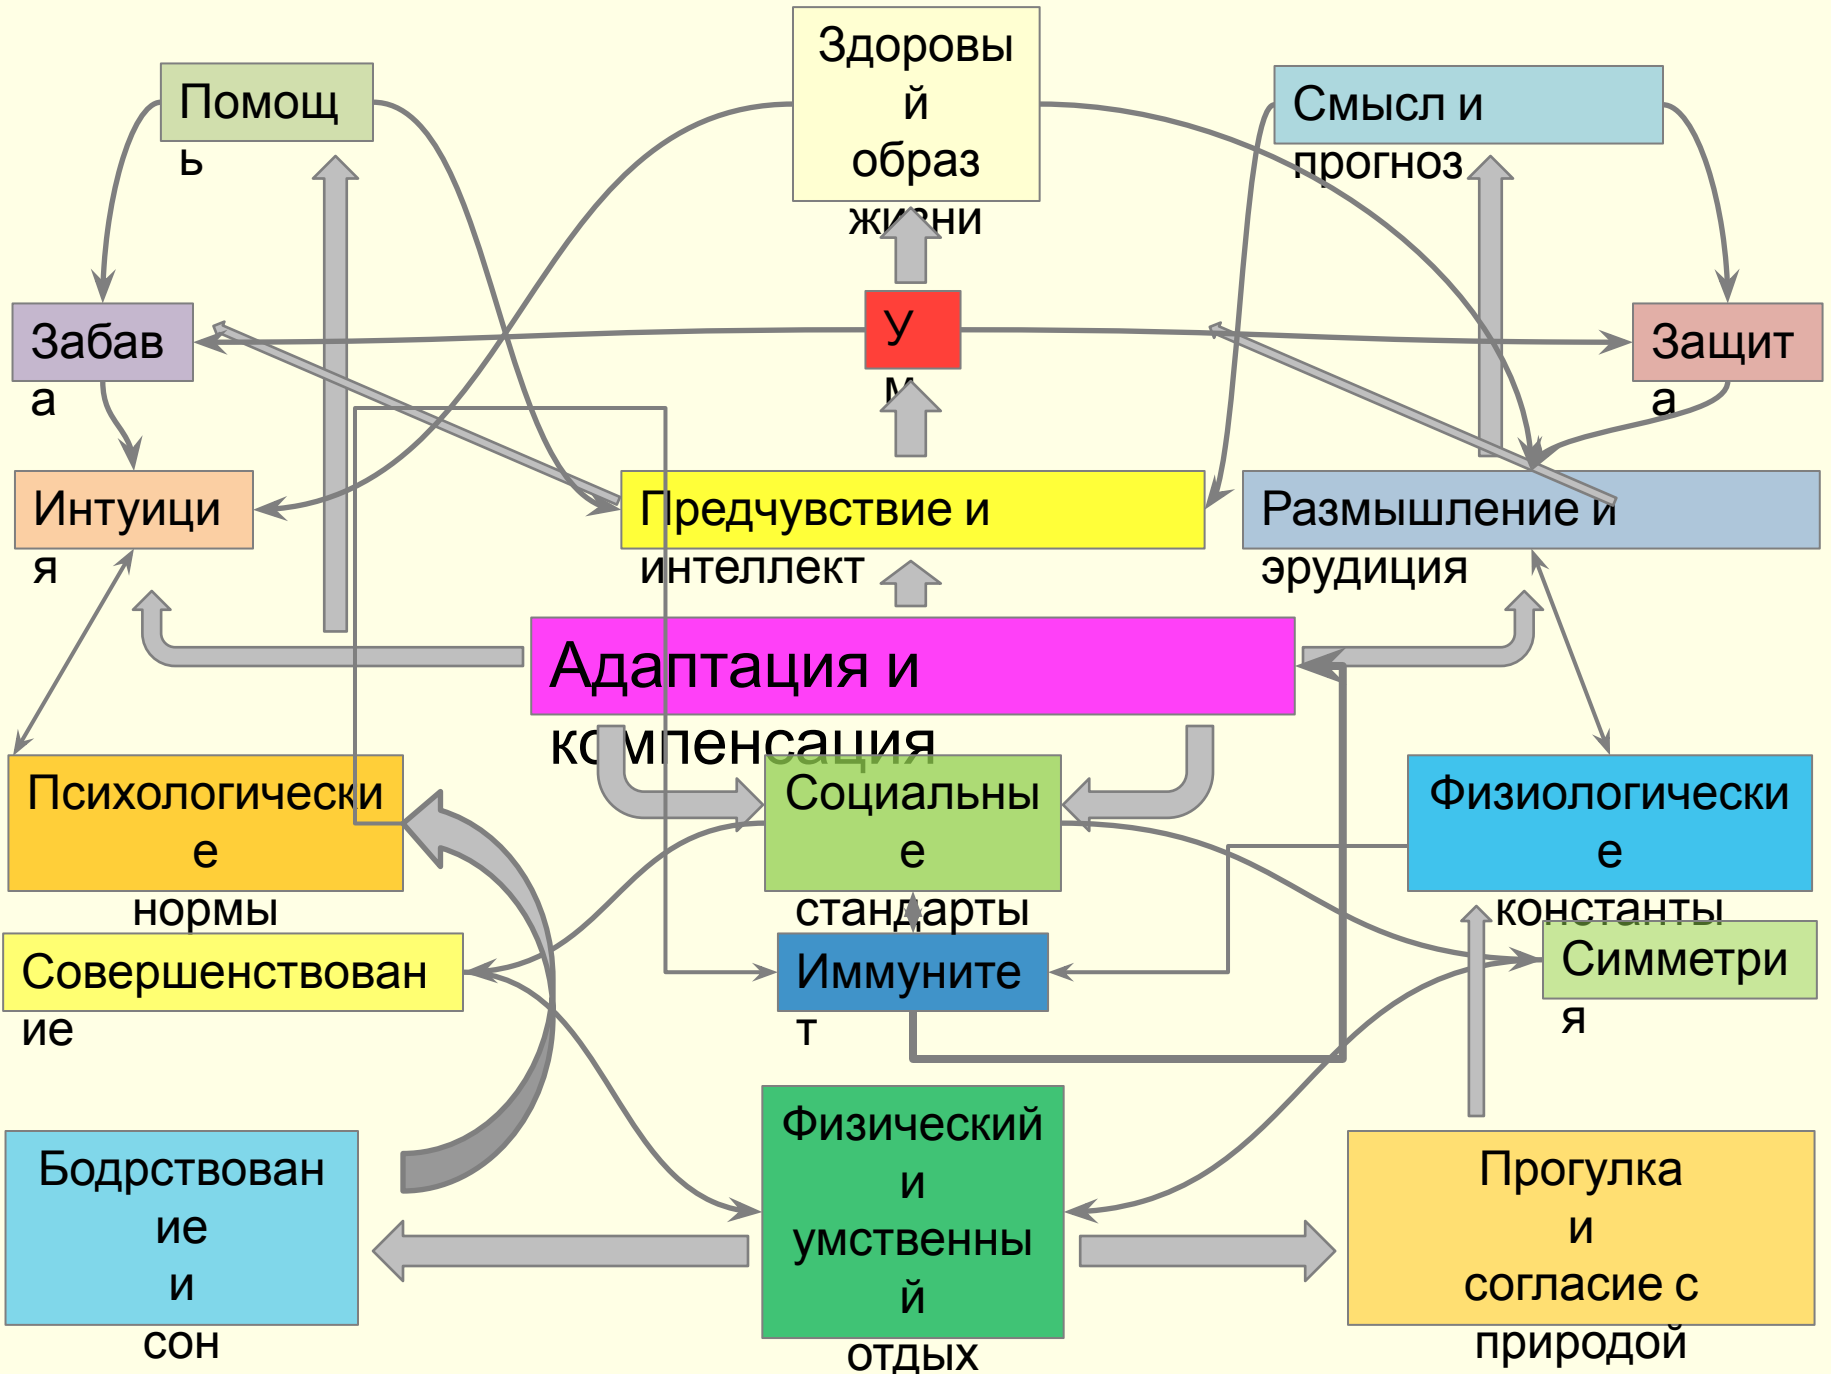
Здоровый образ жизни

Помощь

Смысл и прогноз

Забава

Ум

Защита

Интуиция

Предчувствие и интеллект

Размышление и эрудиция

Адаптация и компенсация

Психологические нормы

Социальные стандарты

Физиологические константы

Совершенствование

Иммунитет

Симметрия

Бодрствование и сон

Физический и умственный отдых

Прогулка и согласие с природой